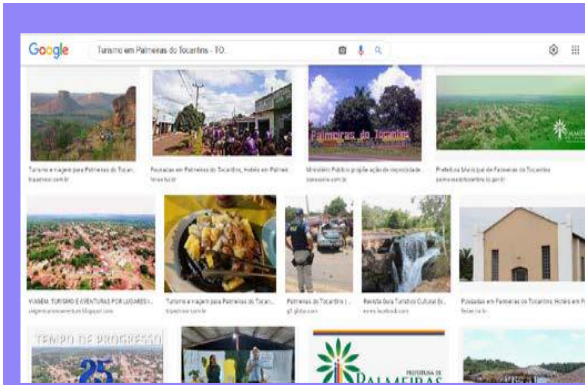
Google

Turismo em Palmeiras do Tocantins - TO.

Palmeiras do Tocantins

Turismo e viagem para Palmeiras do Tocan...
tripadvisor.com.br

Pousadas em Palmeiras do Tocantins, Hotéis em Palmei...
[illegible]

Ministério Público propõe ação de improbidade ...
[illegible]

Prefeitura Municipal de Palmeiras do Tocantins
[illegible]

VIAGEM, TURISMO E AVENTURAS POR LUGARES I...
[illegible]

Turismo e viagem para Palmeiras do Tocan...
tripadvisor.com.br

Palmeiras do Tocantins | ...
g1.globo.com

Revista Guia Turístico Cultural E...
www.facebook.com

Pousadas em Palmeiras do Tocantins, Hotéis em Palm...
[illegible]

TEMPO DE PROGRESSO
25

PREFEITURA DE
PALMEIRAS